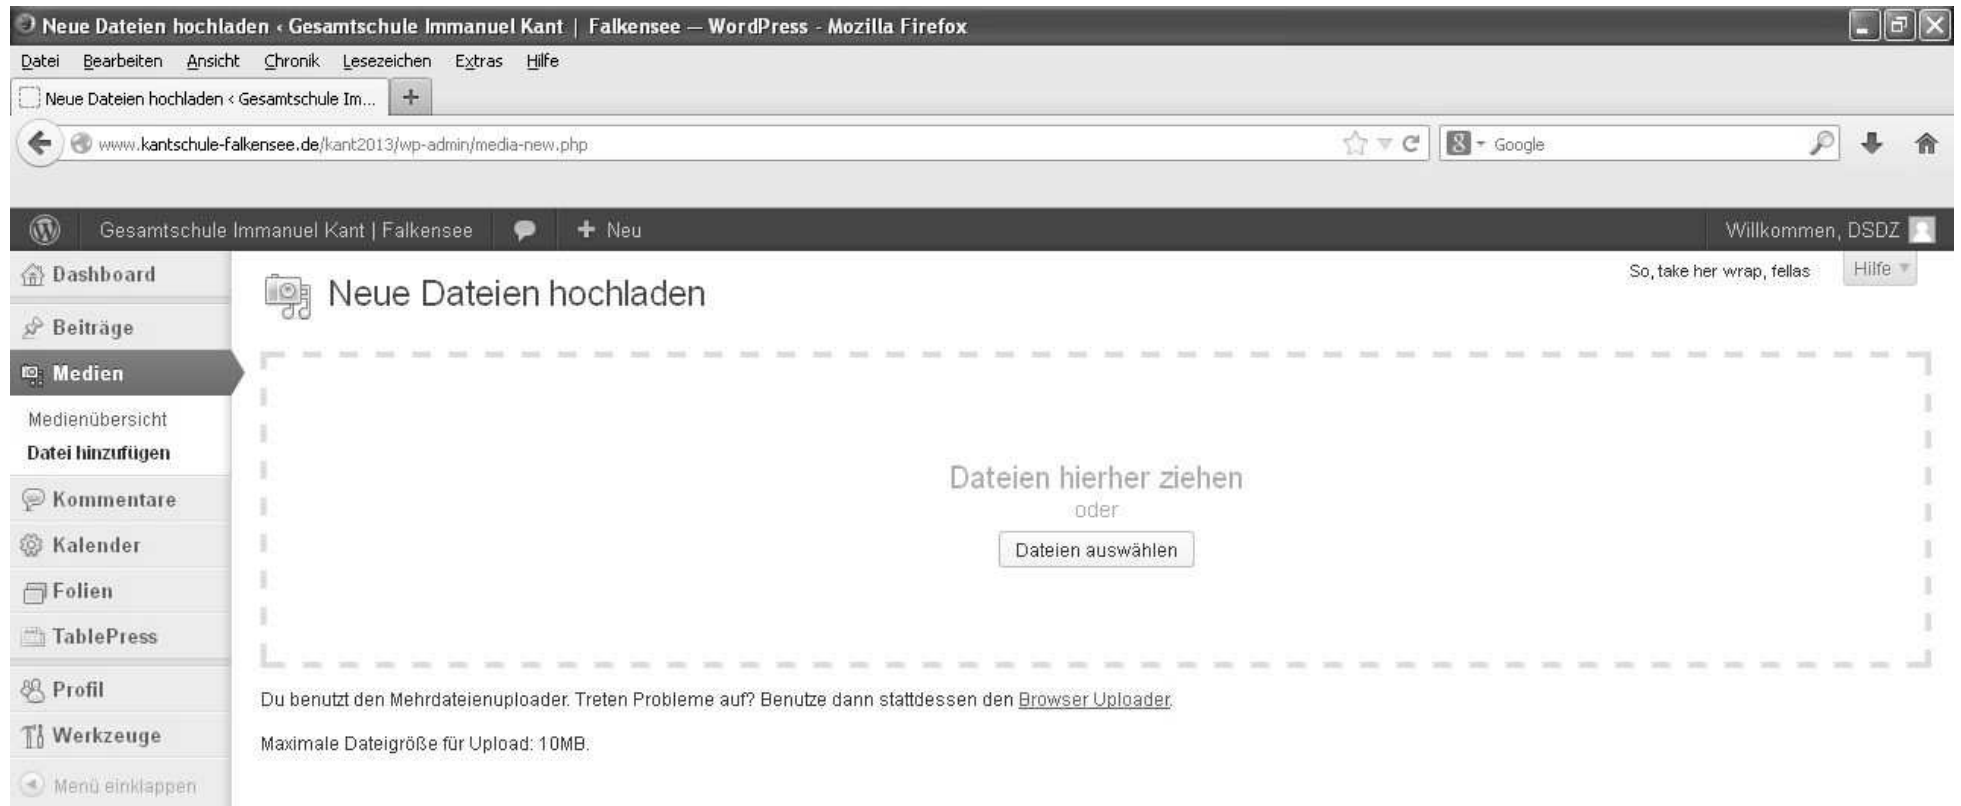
Neue Dateien hochladen ‹ Gesamtschule Immanuel Kant | Falkensee — WordPress - Mozilla Firefox

Datei Bearbeiten Ansicht Chronik Lesezeichen Extras Hilfe

Neue Dateien hochladen ‹ Gesamtschule Im...

www.kantschule-falkensee.de/kant2013/wp-admin/media-new.php

Google

Gesamtschule Immanuel Kant | Falkensee

Neu

Willkommen, DSDZ

Dashboard

Beiträge

Medien

Medienübersicht

Datei hinzufügen

Kommentare

Kalender

Folien

TablePress

Profil

Werkzeuge

Menü einklappen

Neue Dateien hochladen

So, take her wrap, fellas

Hilfe

Dateien hierher ziehen

oder

Dateien auswählen

Du benutzt den Mehrdateienuploader. Treten Probleme auf? Benutze dann stattdessen den Browser Uploader.

Maximale Dateigröße für Upload: 10MB.